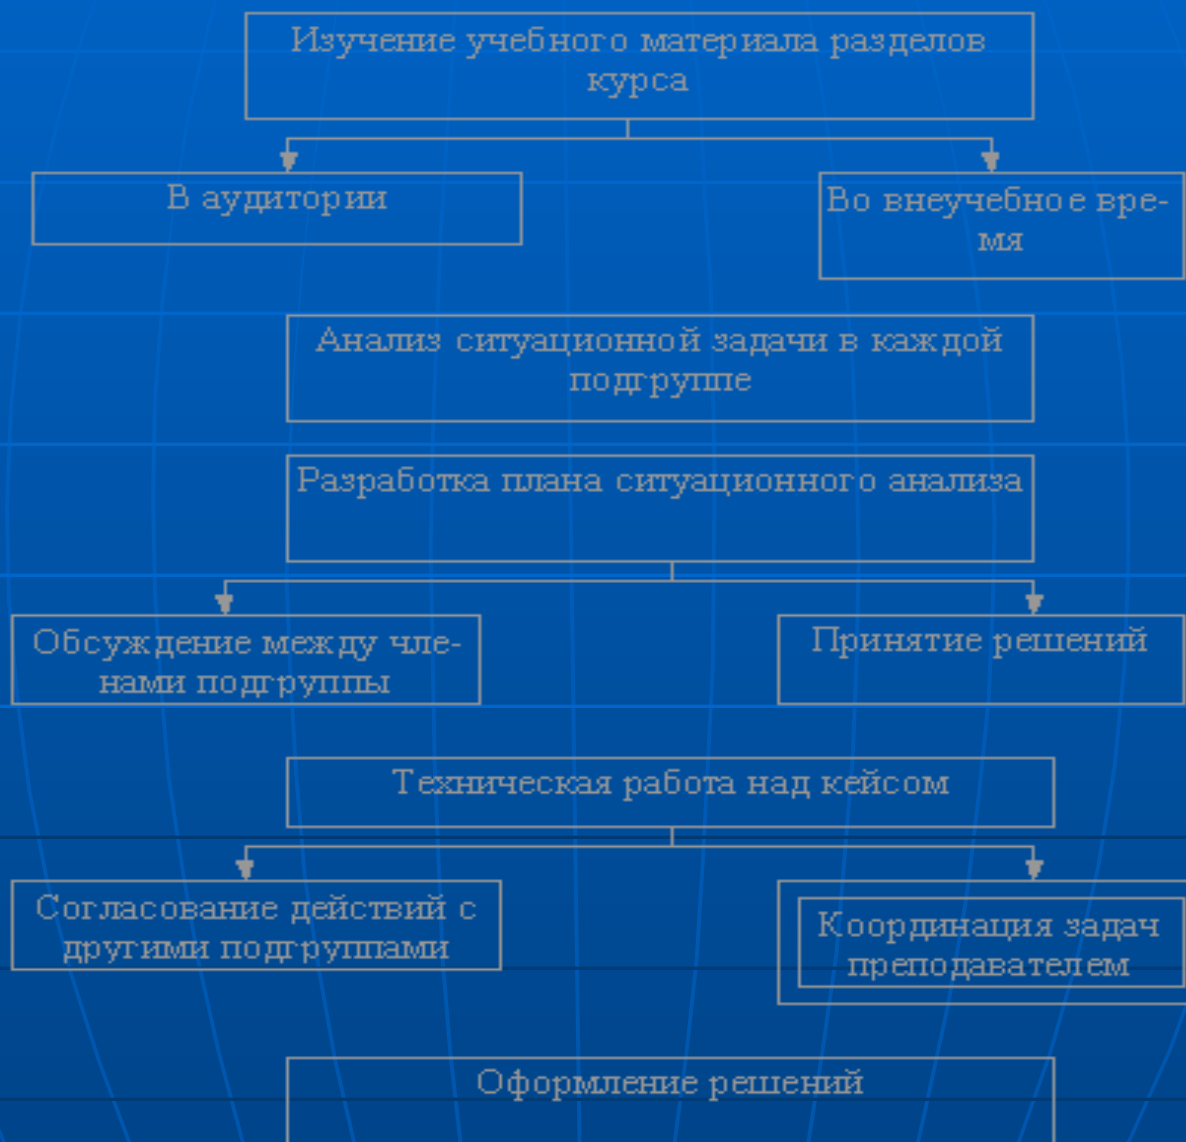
Изучение учебного материала разделов курса

В аудитории

Во внеучебное время

Анализ ситуационной задачи в каждой подгруппе

Разработка плана ситуационного анализа

Обсуждение между членами подгруппы

Принятие решений

Техническая работа над кейсом

Согласование действий с другими подгруппами

Координация задач преподавателем

Оформление решений